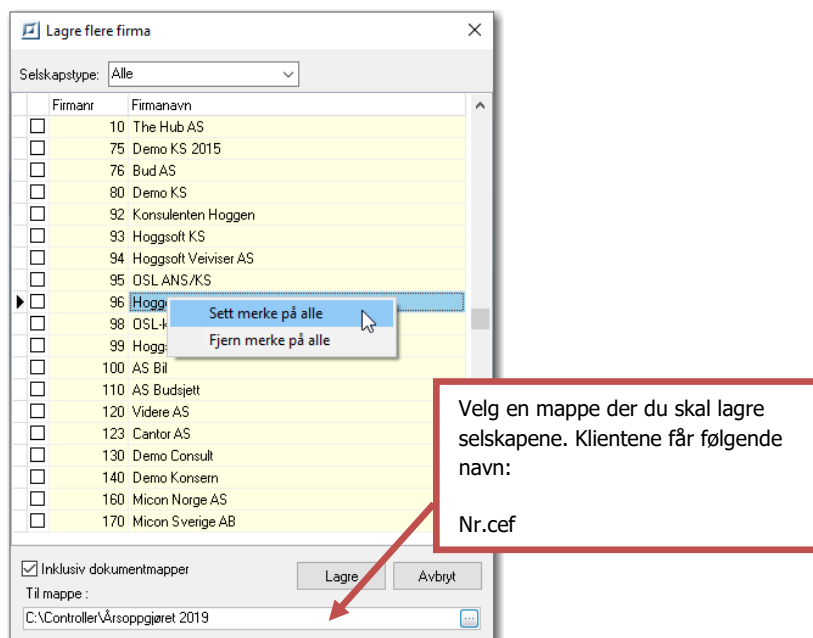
Lagre flere firma

Selskapstype: Alle

| | Firmanr | Firmanavn |
|---|---|---|
| ☐ | 10 | The Hub AS |
| ☐ | 75 | Demo KS 2015 |
| ☐ | 76 | Bud AS |
| ☐ | 80 | Demo KS |
| ☐ | 92 | Konsulenten Hoggen |
| ☐ | 93 | Hoggsoft KS |
| ☐ | 94 | Hoggsoft Veiviser AS |
| ☐ | 95 | OSL ANS/KS |
| ☐ | 96 | Hogg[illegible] |
| ☐ | 98 | OSL-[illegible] |
| ☐ | 99 | Hogg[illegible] |
| ☐ | 100 | AS Bil |
| ☐ | 110 | AS Budsjett |
| ☐ | 120 | Videre AS |
| ☐ | 123 | Cantor AS |
| ☐ | 130 | Demo Consult |
| ☐ | 140 | Demo Konsern |
| ☐ | 160 | Micon Norge AS |
| ☐ | 170 | Micon Sverige AB |

Sett merke på alle
Fjern merke på alle

Velg en mappe der du skal lagre selskapene. Klientene får følgende navn:

Nr.cef

☑ Inklusiv dokumentmapper
Lagre
Avbryt
Til mappe :
C:\Controller\Årsoppgjøret 2019
...